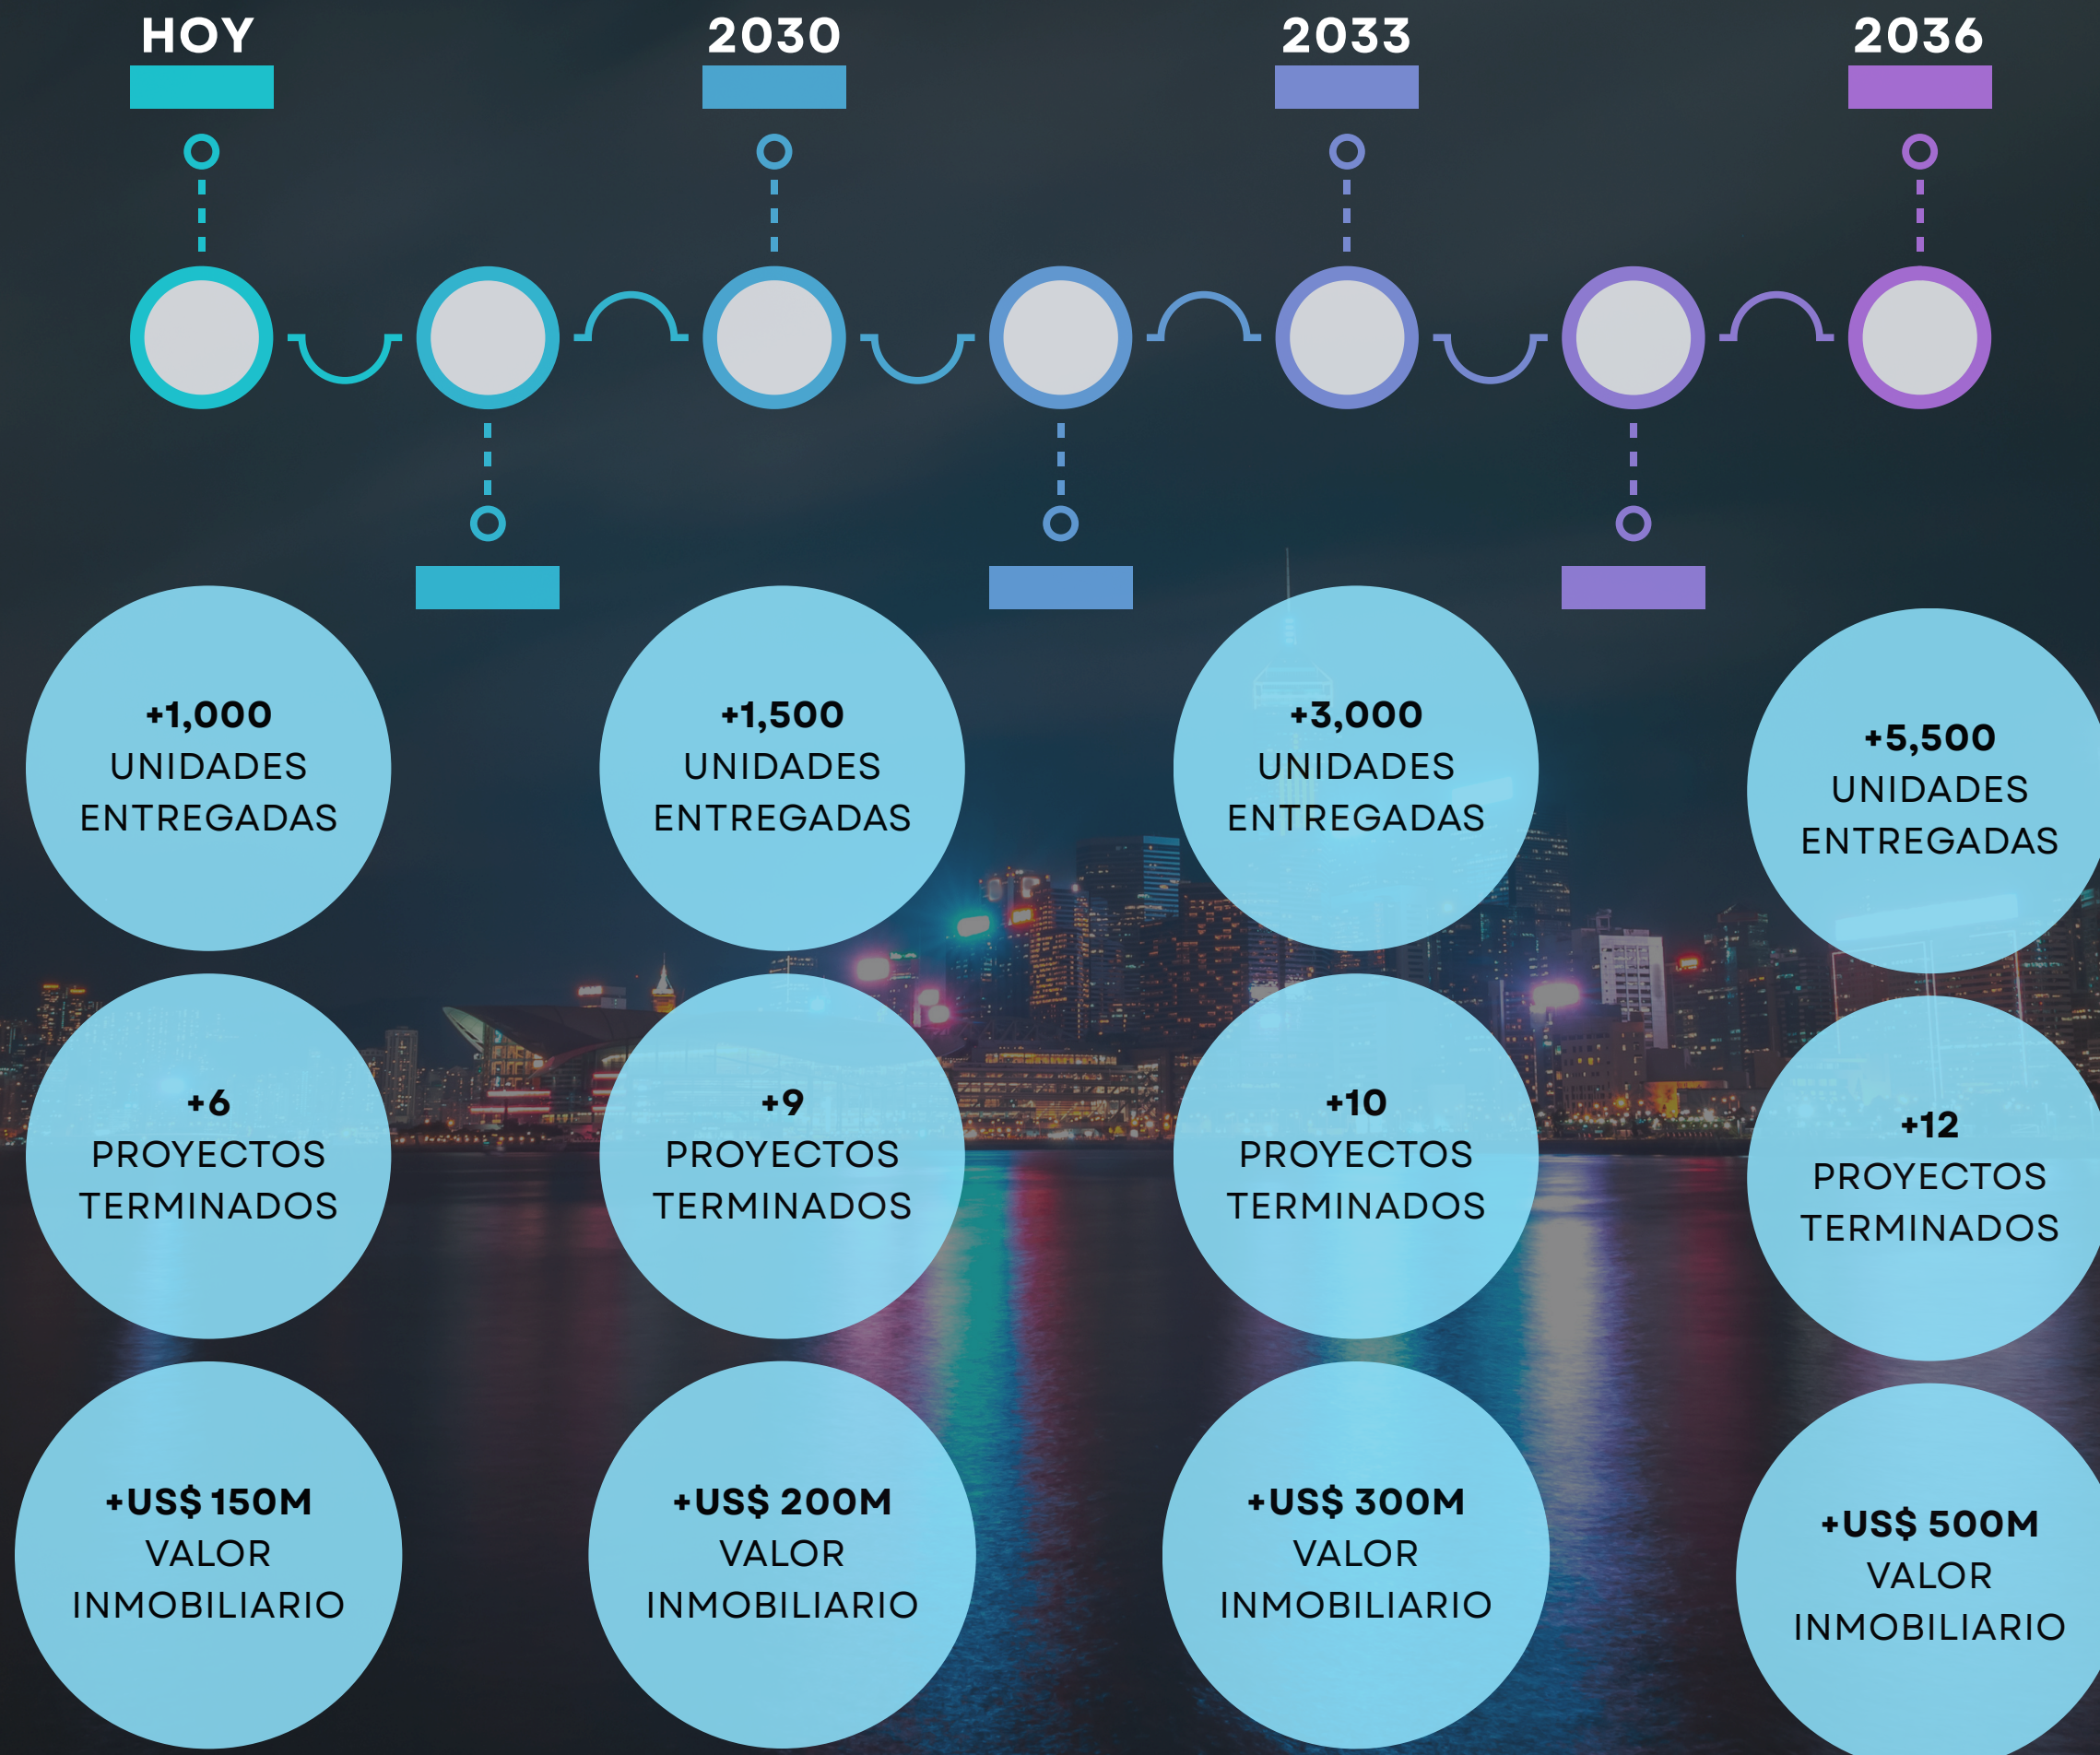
HOY

2030

2033

2036

+1,000
UNIDADES
ENTREGADAS

+1,500
UNIDADES
ENTREGADAS

+3,000
UNIDADES
ENTREGADAS

+5,500
UNIDADES
ENTREGADAS

+6
PROYECTOS
TERMINADOS

+9
PROYECTOS
TERMINADOS

+10
PROYECTOS
TERMINADOS

+12
PROYECTOS
TERMINADOS

+US$ 150M
VALOR
INMOBILIARIO

+US$ 200M
VALOR
INMOBILIARIO

+US$ 300M
VALOR
INMOBILIARIO

+US$ 500M
VALOR
INMOBILIARIO